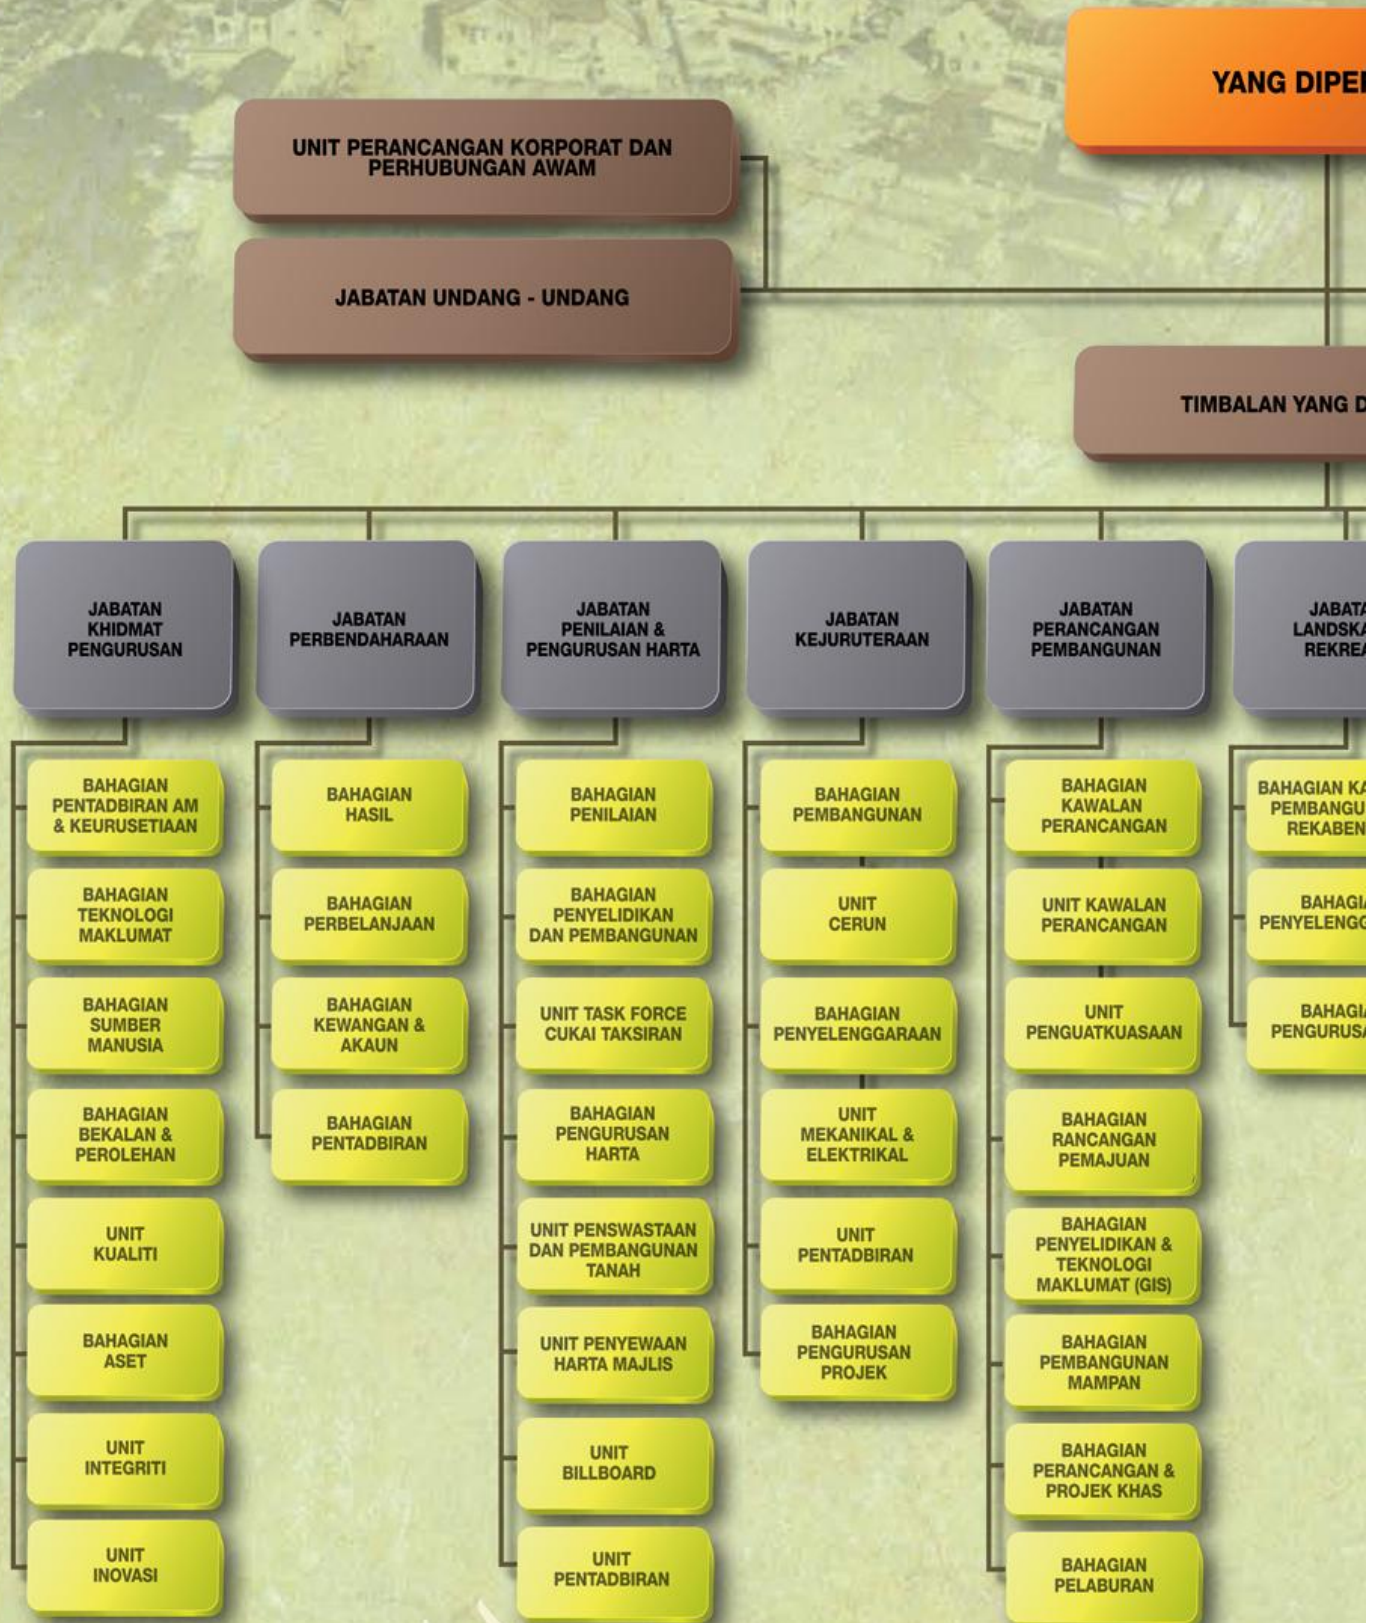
YANG DIPE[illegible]

UNIT PERANCANGAN KORPORAT DAN PERHUBUNGAN AWAM

JABATAN UNDANG - UNDANG

TIMBALAN YANG D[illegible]

JABATAN KHIDMAT PENGURUSAN

BAHAGIAN PENTADBIRAN AM & KEURUSETIAAN

BAHAGIAN TEKNOLOGI MAKLUMAT

BAHAGIAN SUMBER MANUSIA

BAHAGIAN BEKALAN & PEROLEHAN

UNIT KUALITI

BAHAGIAN ASET

UNIT INTEGRITI

UNIT INOVASI

JABATAN PERBENDAHARAAN

BAHAGIAN HASIL

BAHAGIAN PERBELANJAAN

BAHAGIAN KEWANGAN & AKAUN

BAHAGIAN PENTADBIRAN

JABATAN PENILAIAN & PENGURUSAN HARTA

BAHAGIAN PENILAIAN

BAHAGIAN PENYELIDIKAN DAN PEMBANGUNAN

UNIT TASK FORCE CUKAI TAKSIRAN

BAHAGIAN PENGURUSAN HARTA

UNIT PENSWASTAAN DAN PEMBANGUNAN TANAH

UNIT PENYEWAAN HARTA MAJLIS

UNIT BILLBOARD

UNIT PENTADBIRAN

JABATAN KEJURUTERAAN

BAHAGIAN PEMBANGUNAN

UNIT CERUN

BAHAGIAN PENYELENGGARAAN

UNIT MEKANIKAL & ELEKTRIKAL

UNIT PENTADBIRAN

BAHAGIAN PENGURUSAN PROJEK

JABATAN PERANCANGAN PEMBANGUNAN

BAHAGIAN KAWALAN PERANCANGAN

UNIT KAWALAN PERANCANGAN

UNIT PENGUATKUASAAN

BAHAGIAN RANCANGAN PEMAJUAN

BAHAGIAN PENYELIDIKAN & TEKNOLOGI MAKLUMAT (GIS)

BAHAGIAN PEMBANGUNAN MAMPAN

BAHAGIAN PERANCANGAN & PROJEK KHAS

BAHAGIAN PELABURAN

JABATA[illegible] LANDSKA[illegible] REKREA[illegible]

BAHAGIAN KA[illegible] PEMBANGU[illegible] REKABEN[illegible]

BAHAGI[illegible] PENYELENGG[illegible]

BAHAGI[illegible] PENGURUS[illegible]